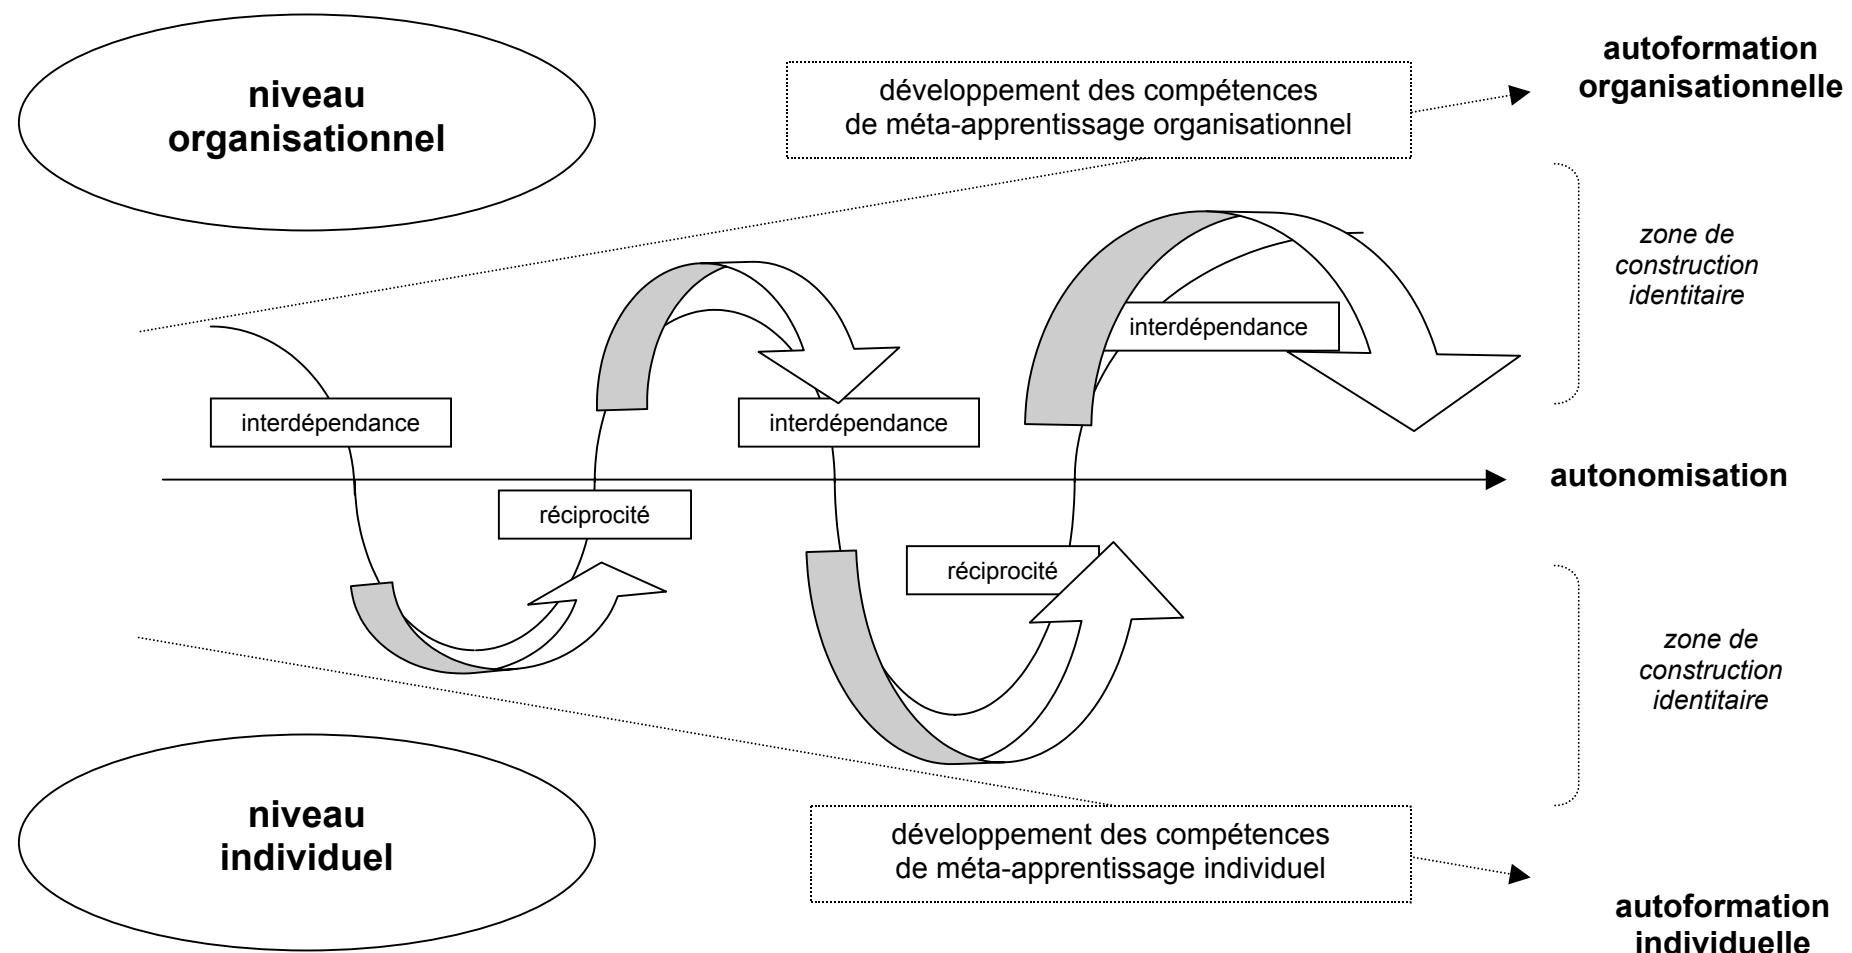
niveau organisationnel

développement des compétences de méta-apprentissage organisationnel

autoformation organisationnelle

zone de construction identitaire

interdépendance

interdépendance

interdépendance

autonomisation

réciprocité

réciprocité

zone de construction identitaire

niveau individuel

développement des compétences de méta-apprentissage individuel

autoformation individuelle